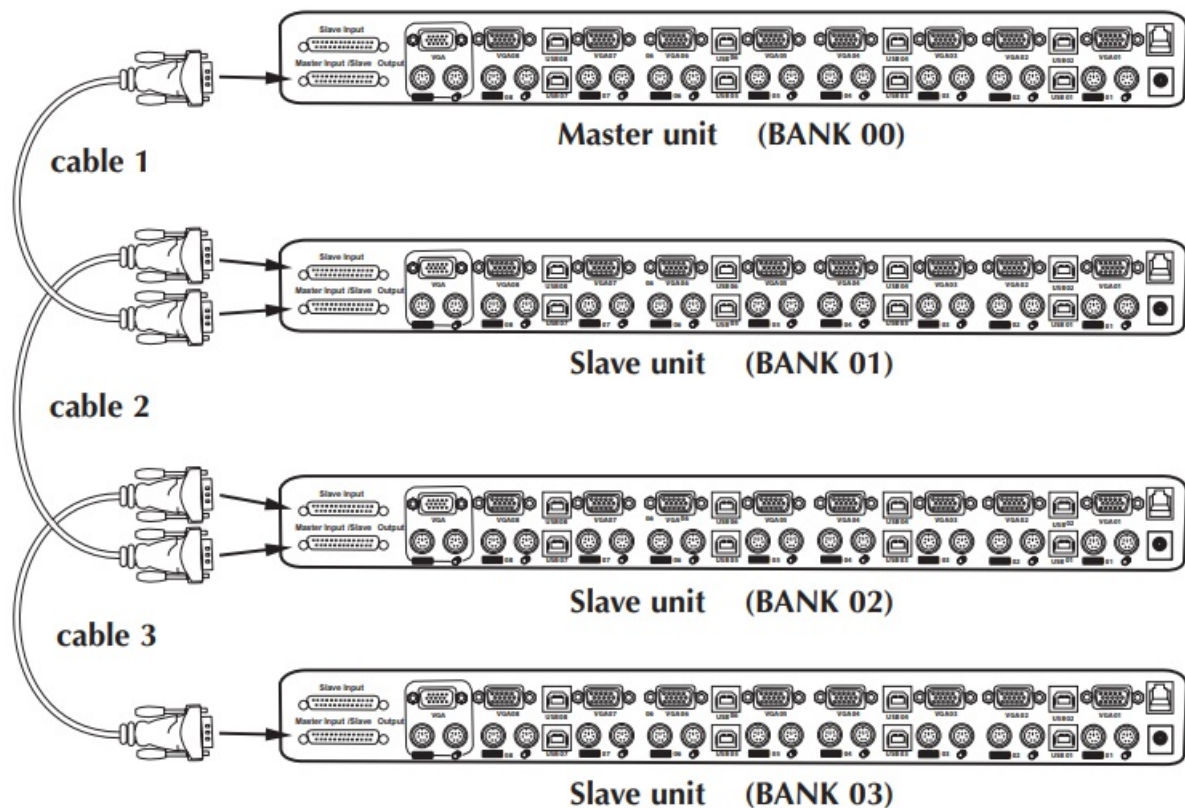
Slave Input
Master Input /Slave Output
VGA
VGA08
USB08
VGA07
VGA06
USB06
VGA05
VGA04
USB04
VGA03
VGA02
USB02
VGA01
08
USB07
07
06
USB05
05
04
USB03
03
02
USB01
01

Master unit (BANK 00)

cable 1

Slave Input
Master Input /Slave Output
VGA
VGA08
USB08
VGA07
VGA06
USB06
VGA05
VGA04
USB04
VGA03
VGA02
USB02
VGA01

Slave unit (BANK 01)

cable 2

Slave Input
Master Input /Slave Output
VGA
VGA08
USB08
VGA07
VGA06
USB06
VGA05
VGA04
USB04
VGA03
VGA02
USB02
VGA01

Slave unit (BANK 02)

cable 3

Slave Input
Master Input /Slave Output
VGA
VGA08
USB08
VGA07
VGA06
USB06
VGA05
VGA04
USB04
VGA03
VGA02
USB02
VGA01

Slave unit (BANK 03)